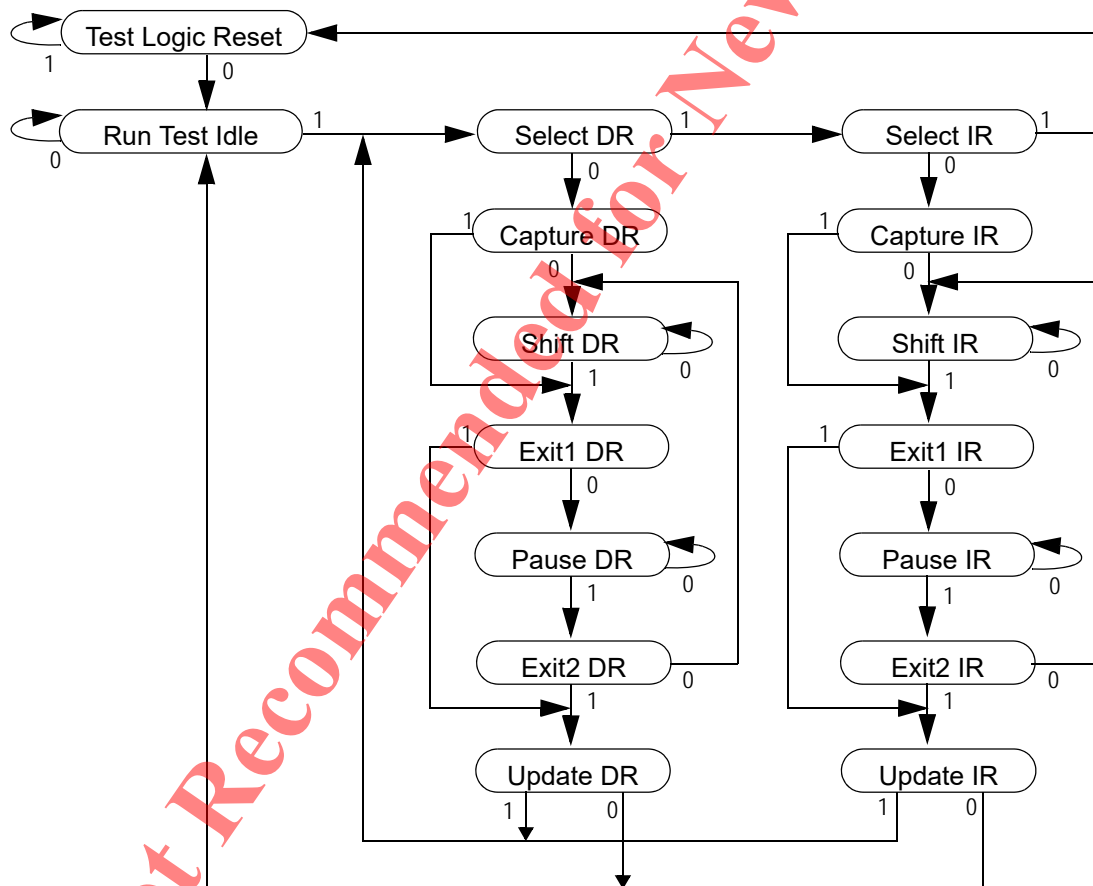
Test Logic Reset
1
0
Run Test Idle
0
1
Select DR
1
0
Select IR
1
0
Capture DR
1
0
Capture IR
1
0
Shift DR
0
1
Shift IR
0
1
Exit1 DR
1
0
Exit1 IR
1
0
Pause DR
0
1
Pause IR
0
1
Exit2 DR
0
1
Exit2 IR
0
1
Update DR
1
0
Update IR
1
0

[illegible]t Recommended for Ne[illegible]